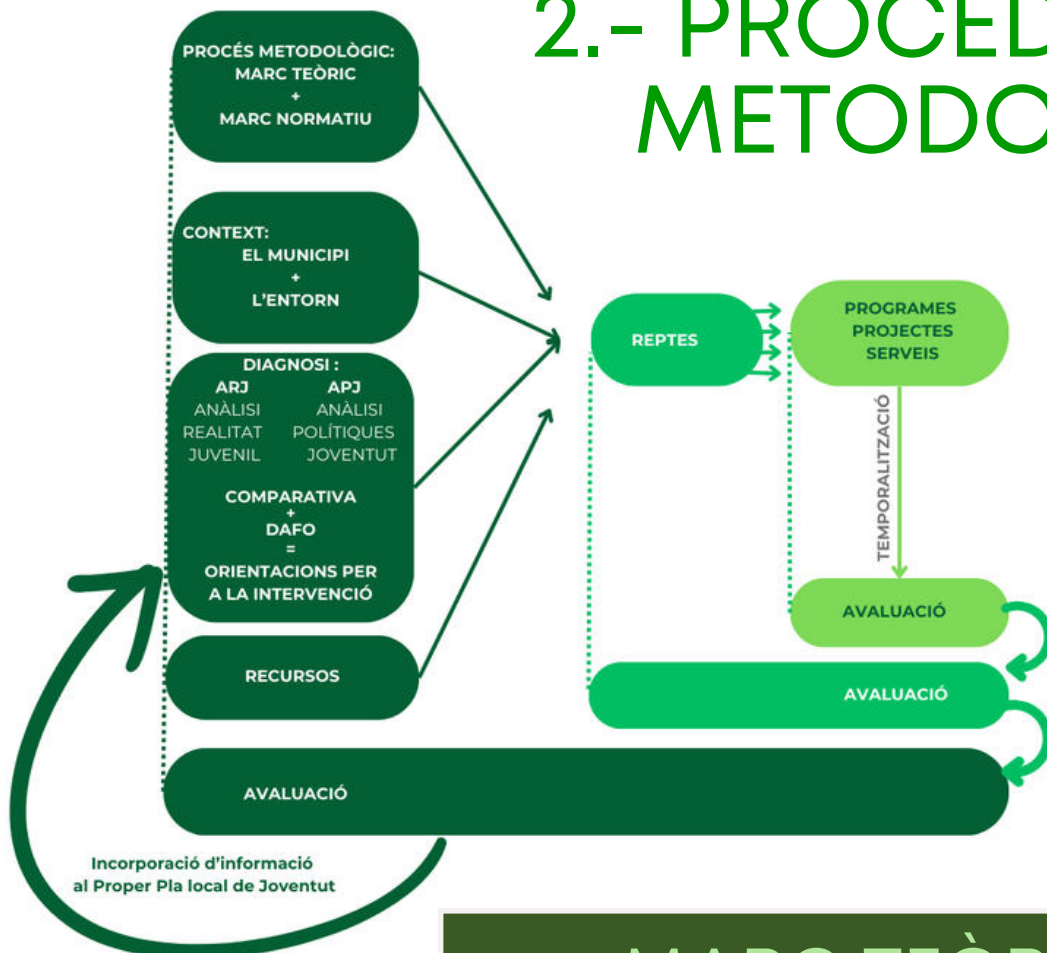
2.- PROCED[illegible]
METODO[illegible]

PROCÉS METODOLÒGIC:
MARC TEÒRIC
+
MARC NORMATIU

CONTEXT:
EL MUNICIPI
+
L'ENTORN

DIAGNOSI :
ARJ
ANÀLISI
REALITAT
JUVENIL

APJ
ANÀLISI
POLÍTIQUES
JOVENTUT

COMPARATIVA
+
DAFO
=
ORIENTACIONS PER A LA INTERVENCIÓ

RECURSOS

REPTES

PROGRAMES
PROJECTES
SERVEIS

TEMPORALITZACIÓ

AVALUACIÓ

AVALUACIÓ

AVALUACIÓ

Incorporació d'informació al Proper Pla local de Joventut

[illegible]